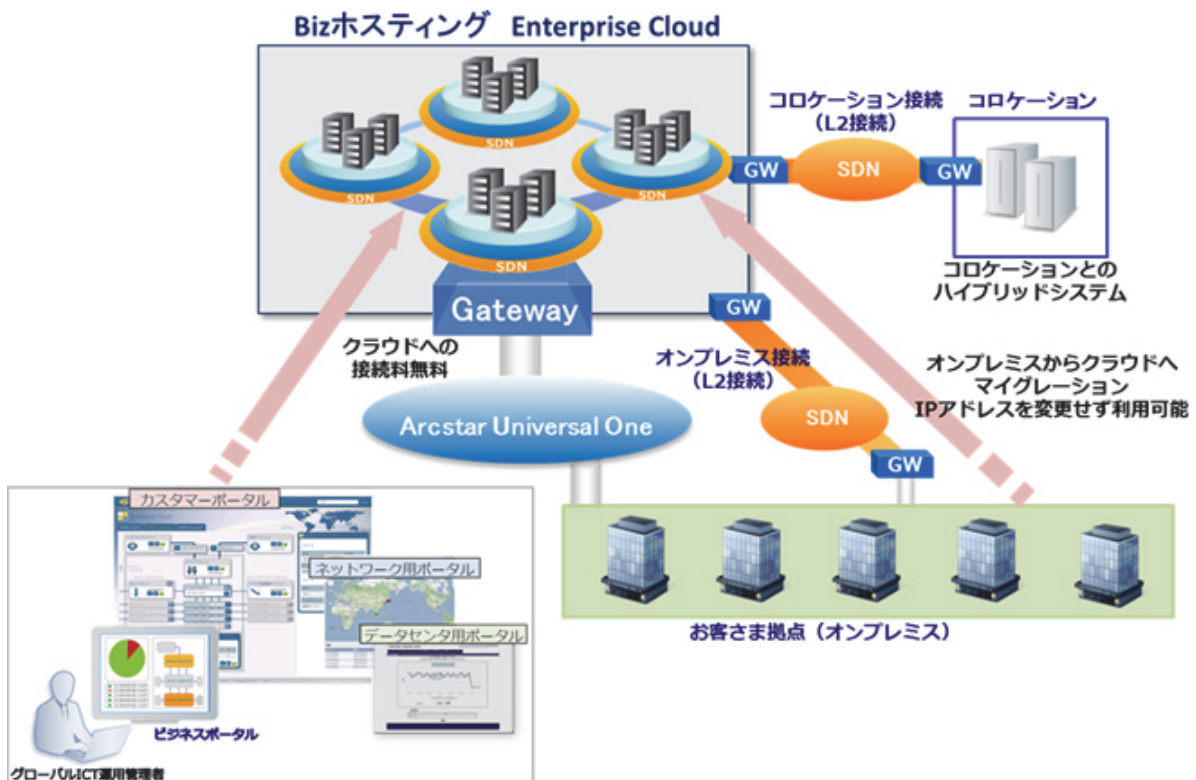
Bizホスティング Enterprise Cloud

SDN
SDN
SDN
SDN

Gateway

コロケーション接続
（L2接続）

コロケーション

GW
SDN
GW

コロケーションとの
ハイブリッドシステム

GW

クラウドへの
接続料無料

オンプレミス接続
（L2接続）

オンプレミスからクラウドへ
マイグレーション
IPアドレスを変更せず利用可能

Arcstar Universal One

SDN

GW

カスタマーポータル

ネットワーク用ポータル

データセンタ用ポータル

ビジネスポータル

グローバルICT運用管理者

お客さま拠点（オンプレミス）